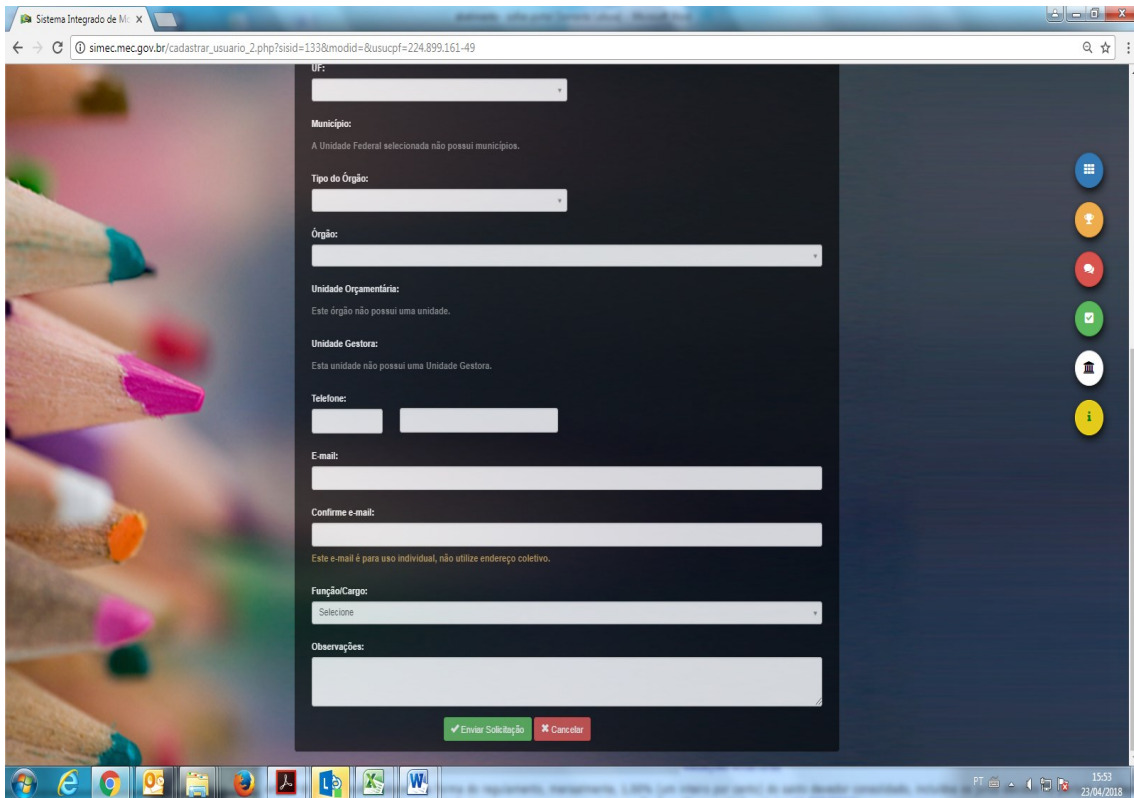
Sistema Integrado de Mo ×

simec.mec.gov.br/cadastrar_usuario_2.php?sisid=133&modid=&usucpf=224.899.161-49

UF:

Município:

A Unidade Federal selecionada não possui municípios.

Tipo do Órgão:

Órgão:

Unidade Orçamentária:

Este órgão não possui uma unidade.

Unidade Gestora:

Esta unidade não possui uma Unidade Gestora.

Telefone:

E-mail:

Confirme e-mail:

Este e-mail é para uso individual, não utilize endereço coletivo.

Função/Cargo:

Selecione

Observações:

Enviar Solicitação

Cancelar

PT

15:53
23/04/2018